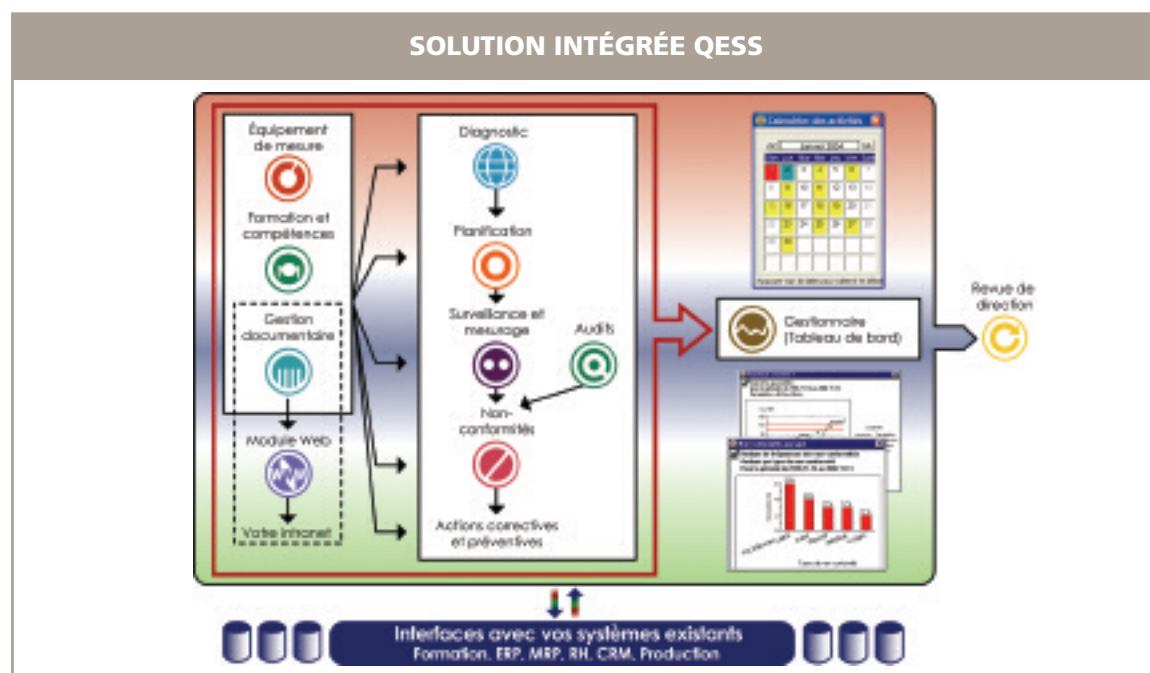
SOLUTION INTÉGRÉE QESS

Équipement de mesure

Formation et compétences

Gestion documentaire

Module Web

Votre intranet

Diagnostic

Planification

Surveillance et mesurage

Audits

Non-conformités

Actions correctives et préventives

Calendrier des activités

Janvier 2004

Gestionnaire (Tableau de bord)

Revue de direction

Interfaces avec vos systèmes existants
Formation, ERP, MRP, RH, CRM, Production